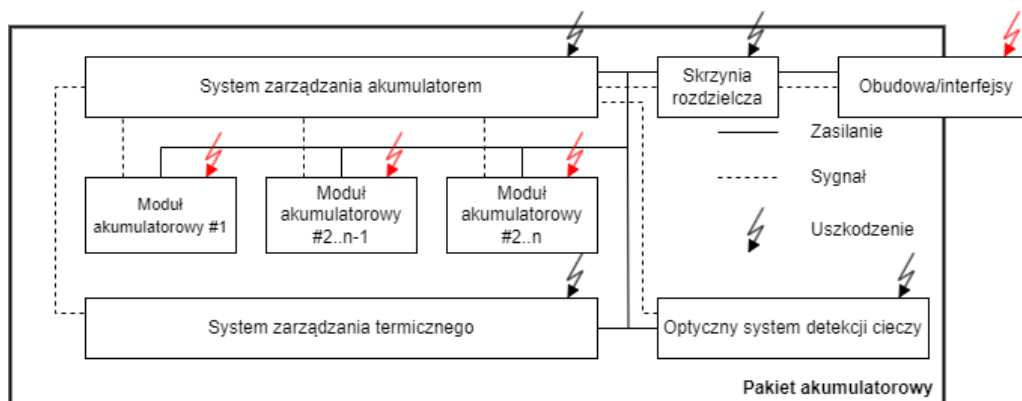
System zarządzania akumulatorem

Skrzynia rozdzielcza

Obudowa/interfejsy

Zasilanie

Sygnał

Uszkodzenie

Moduł akumulatorowy #1

Moduł akumulatorowy #2..n-1

Moduł akumulatorowy #2..n

System zarządzania termicznego

Optyczny system detekcji cieczy

Pakiet akumulatorowy